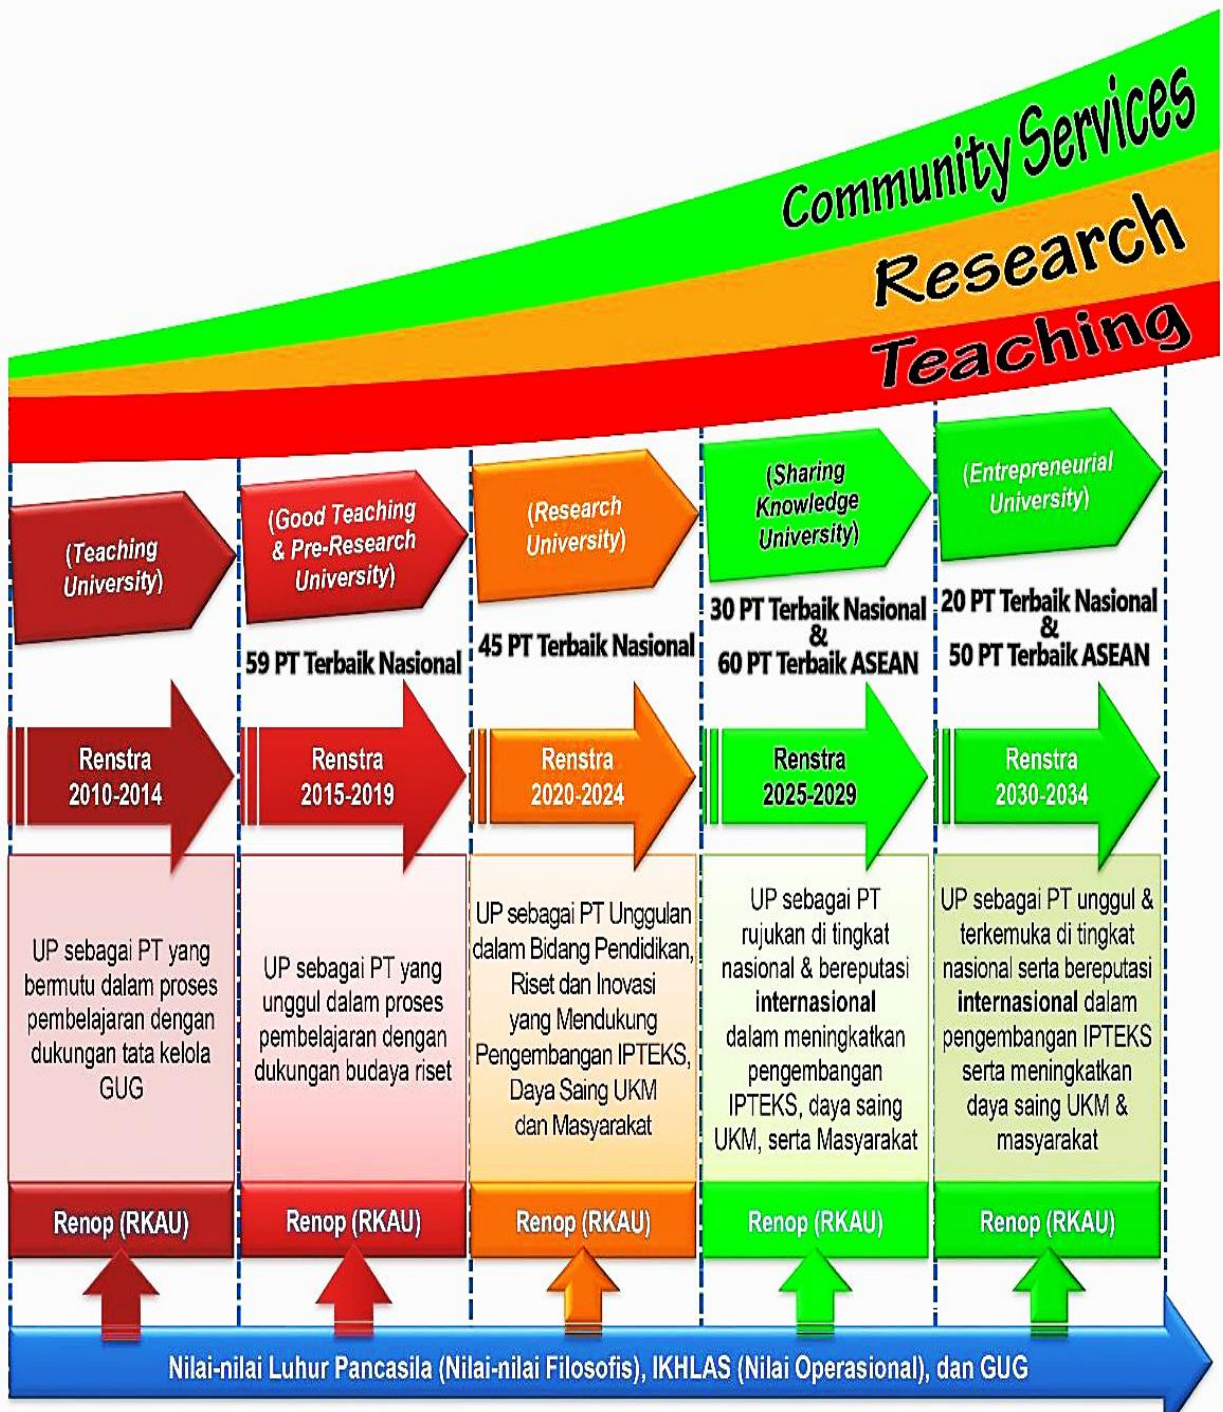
Community Services

Research

Teaching

(Teaching University)

(Good Teaching & Pre-Research University)

59 PT Terbaik Nasional

(Research University)

45 PT Terbaik Nasional

(Sharing Knowledge University)

30 PT Terbaik Nasional & 60 PT Terbaik ASEAN

(Entrepreneurial University)

20 PT Terbaik Nasional & 50 PT Terbaik ASEAN

Renstra 2010-2014

Renstra 2015-2019

Renstra 2020-2024

Renstra 2025-2029

Renstra 2030-2034

UP sebagai PT yang bermutu dalam proses pembelajaran dengan dukungan tata kelola GUG

UP sebagai PT yang unggul dalam proses pembelajaran dengan dukungan budaya riset

UP sebagai PT Unggulan dalam Bidang Pendidikan, Riset dan Inovasi yang Mendukung Pengembangan IPTEKS, Daya Saing UKM dan Masyarakat

UP sebagai PT rujukan di tingkat nasional & bereputasi internasional dalam meningkatkan pengembangan IPTEKS, daya saing UKM, serta Masyarakat

UP sebagai PT unggul & terkemuka di tingkat nasional serta bereputasi internasional dalam pengembangan IPTEKS serta meningkatkan daya saing UKM & masyarakat

Renop (RKAU)

Renop (RKAU)

Renop (RKAU)

Renop (RKAU)

Renop (RKAU)

Nilai-nilai Luhur Pancasila (Nilai-nilai Filosofis), IKHLAS (Nilai Operasional), dan GUG